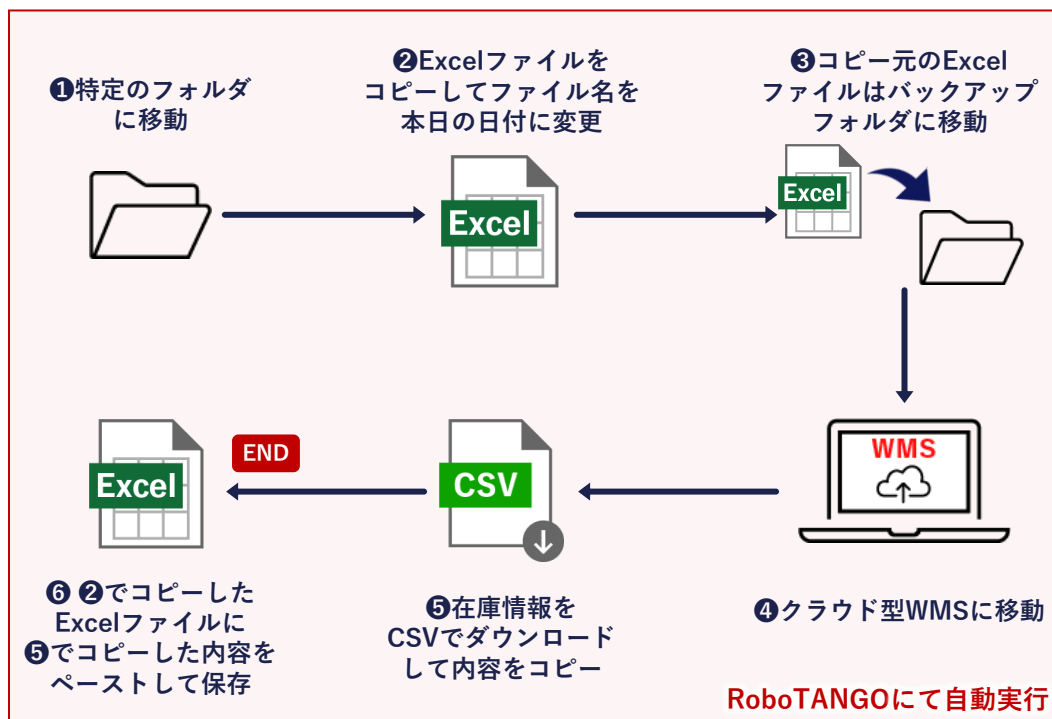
❶特定のフォルダに移動

❷Excelファイルをコピーしてファイル名を本日の日付に変更

❸コピー元のExcelファイルはバックアップフォルダに移動

Excel

Excel

WMS

END

Excel

CSV

❻ ❷でコピーしたExcelファイルに❺でコピーした内容をペーストして保存

❺在庫情報をCSVでダウンロードして内容をコピー

❹クラウド型WMSに移動

RoboTANGOにて自動実行